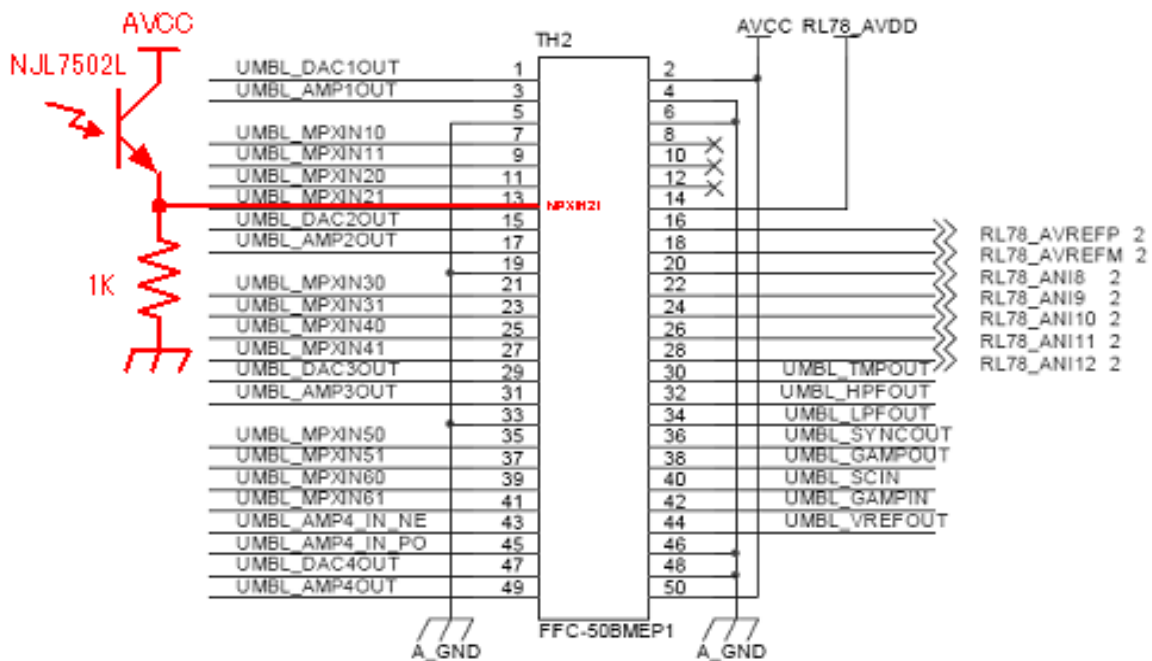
AVCC
NJL7502L
1K
TH2
AVCC RL78_AVDD
UMBL_DAC1OUT 1 2
UMBL_AMP1OUT 3 4
5 6
UMBL_MPXIN10 7 8
UMBL_MPXIN11 9 10
UMBL_MPXIN20 11 12
UMBL_MPXIN21 13 14
MPXIN21
UMBL_DAC2OUT 15 16
UMBL_AMP2OUT 17 18
19 20
UMBL_MPXIN30 21 22
UMBL_MPXIN31 23 24
UMBL_MPXIN40 25 26
UMBL_MPXIN41 27 28
UMBL_DAC3OUT 29 30 UMBL_TMPOUT
UMBL_AMP3OUT 31 32 UMBL_HPFOUT
33 34 UMBL_LPFOUT
UMBL_MPXIN50 35 36 UMBL_SYNCOUT
UMBL_MPXIN51 37 38 UMBL_GAMPOUT
UMBL_MPXIN60 39 40 UMBL_SCIN
UMBL_MPXIN61 41 42 UMBL_GAMPIN
UMBL_AMP4_IN_NE 43 44 UMBL_VREFOUT
UMBL_AMP4_IN_PO 45 46
UMBL_DAC4OUT 47 48
UMBL_AMP4OUT 49 50
RL78_AVREFP 2
RL78_AVREFM 2
RL78_ANI8 2
RL78_ANI9 2
RL78_ANI10 2
RL78_ANI11 2
RL78_ANI12 2
FFC-50BMEP1
A_GND
A_GND